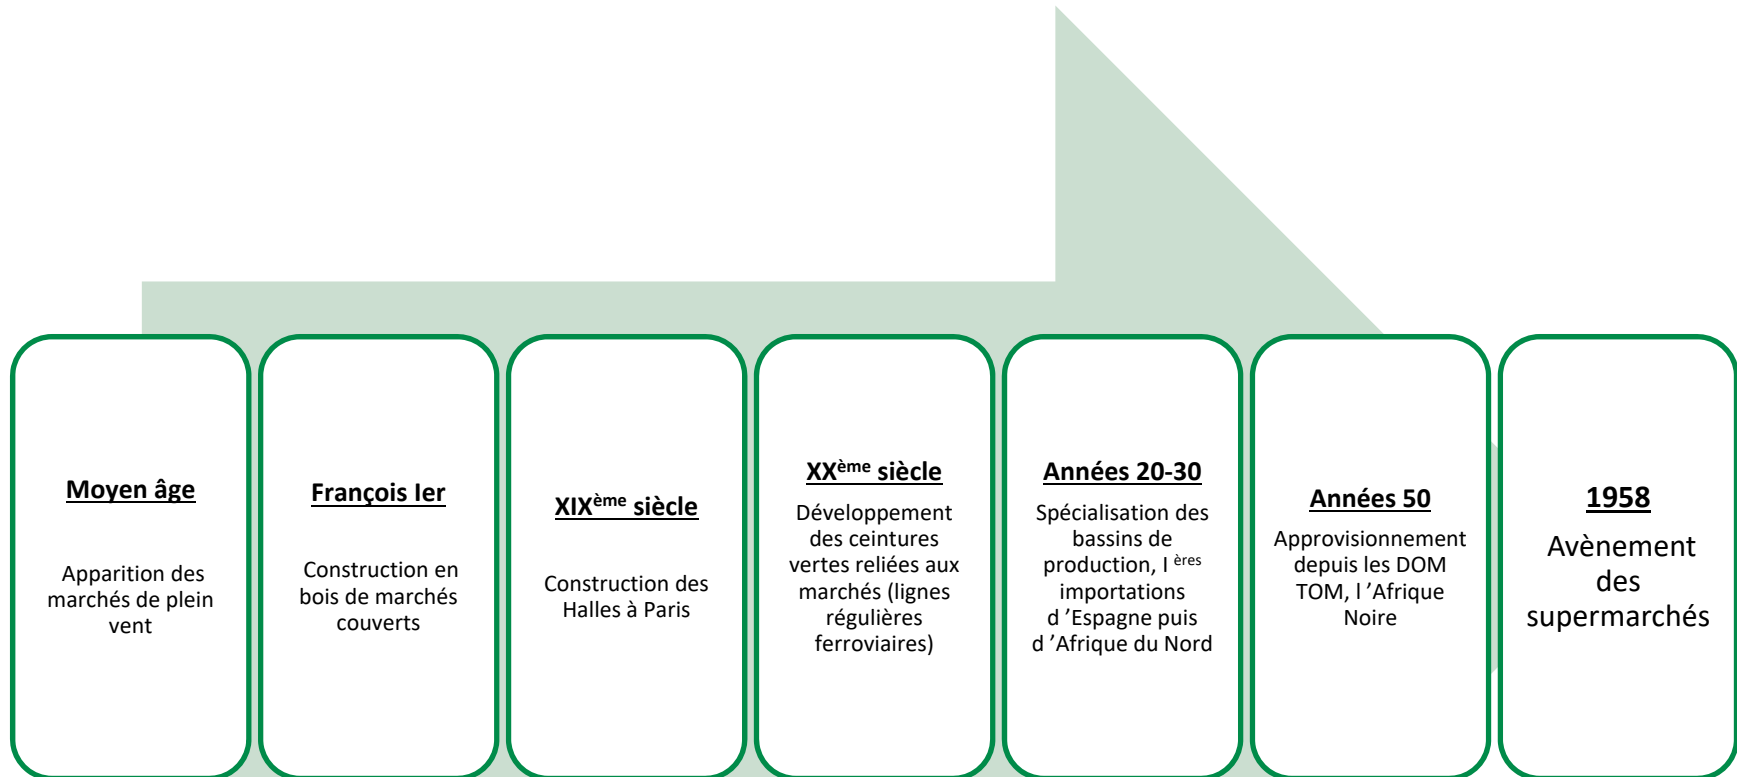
Moyen âge

Apparition des marchés de plein vent

François Ier

Construction en bois de marchés couverts

XIX$^{ème}$ siècle

Construction des Halles à Paris

XX$^{ème}$ siècle

Développement des ceintures vertes reliées aux marchés (lignes régulières ferroviaires)

Années 20-30

Spécialisation des bassins de production, I $^{ères}$ importations d 'Espagne puis d 'Afrique du Nord

Années 50

Approvisionnement depuis les DOM TOM, l 'Afrique Noire

1958

Avènement des supermarchés